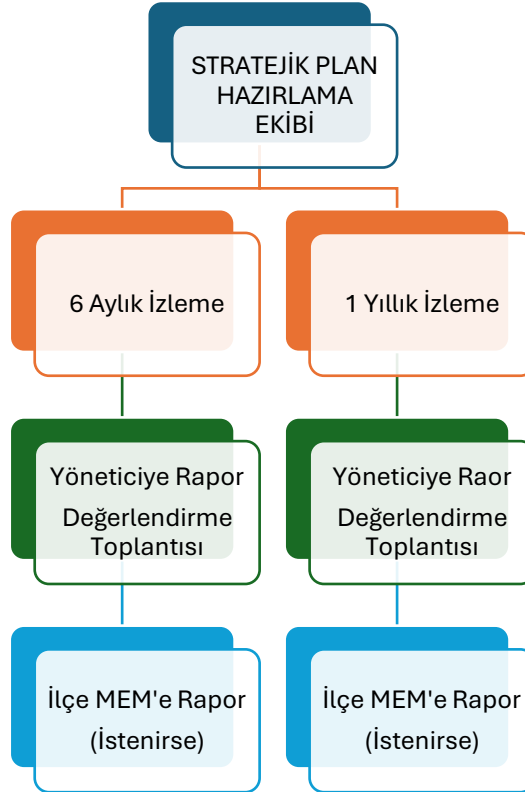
STRATEJİK PLAN HAZIRLAMA EKİBİ

6 Aylık İzleme

1 Yıllık İzleme

Yöneticiye Rapor Değerlendirme Toplantısı

Yöneticiye Raor Değerlendirme Toplantısı

İlçe MEM'e Rapor (İstenirse)

İlçe MEM'e Rapor (İstenirse)